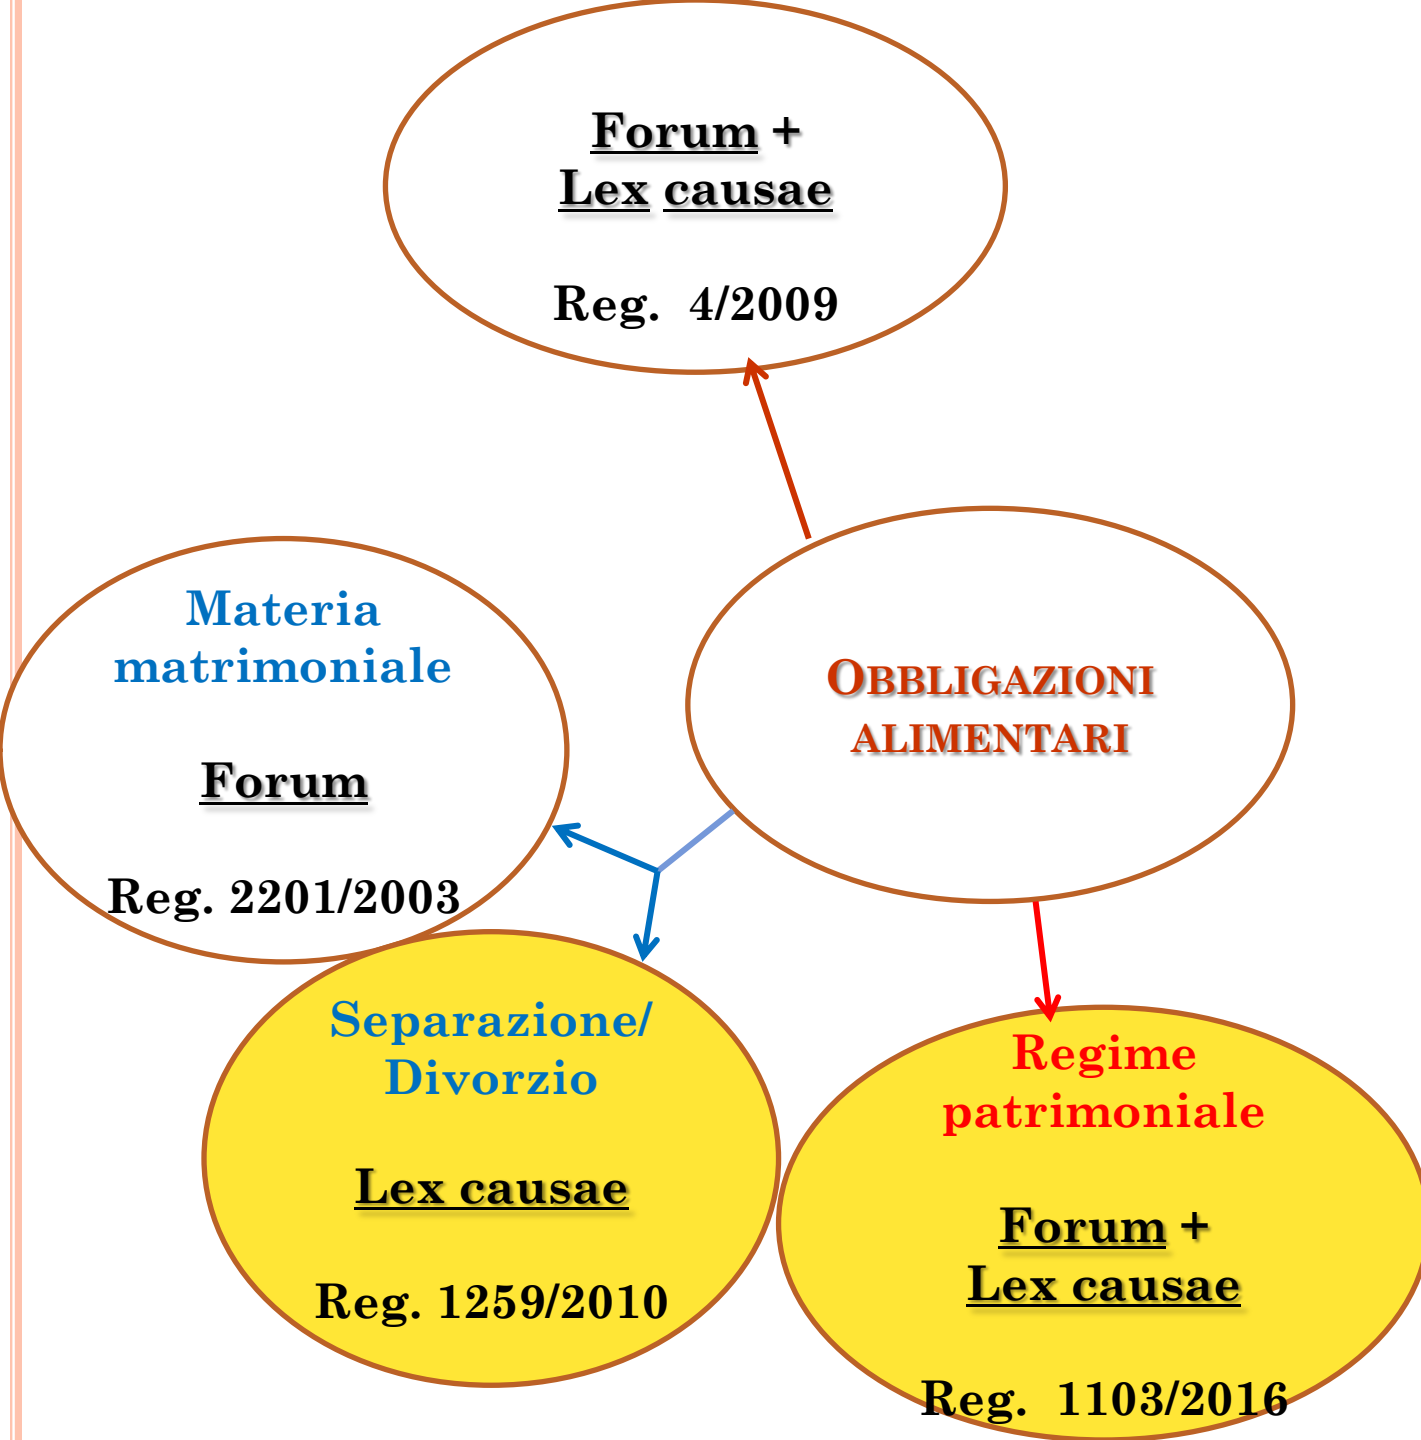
Forum +
Lex causae

Reg. 4/2009

Materia matrimoniale

Forum

Reg. 2201/2003

OBBLIGAZIONI ALIMENTARI

Separazione/ Divorzio

Lex causae

Reg. 1259/2010

Regime patrimoniale

Forum +
Lex causae

Reg. 1103/2016